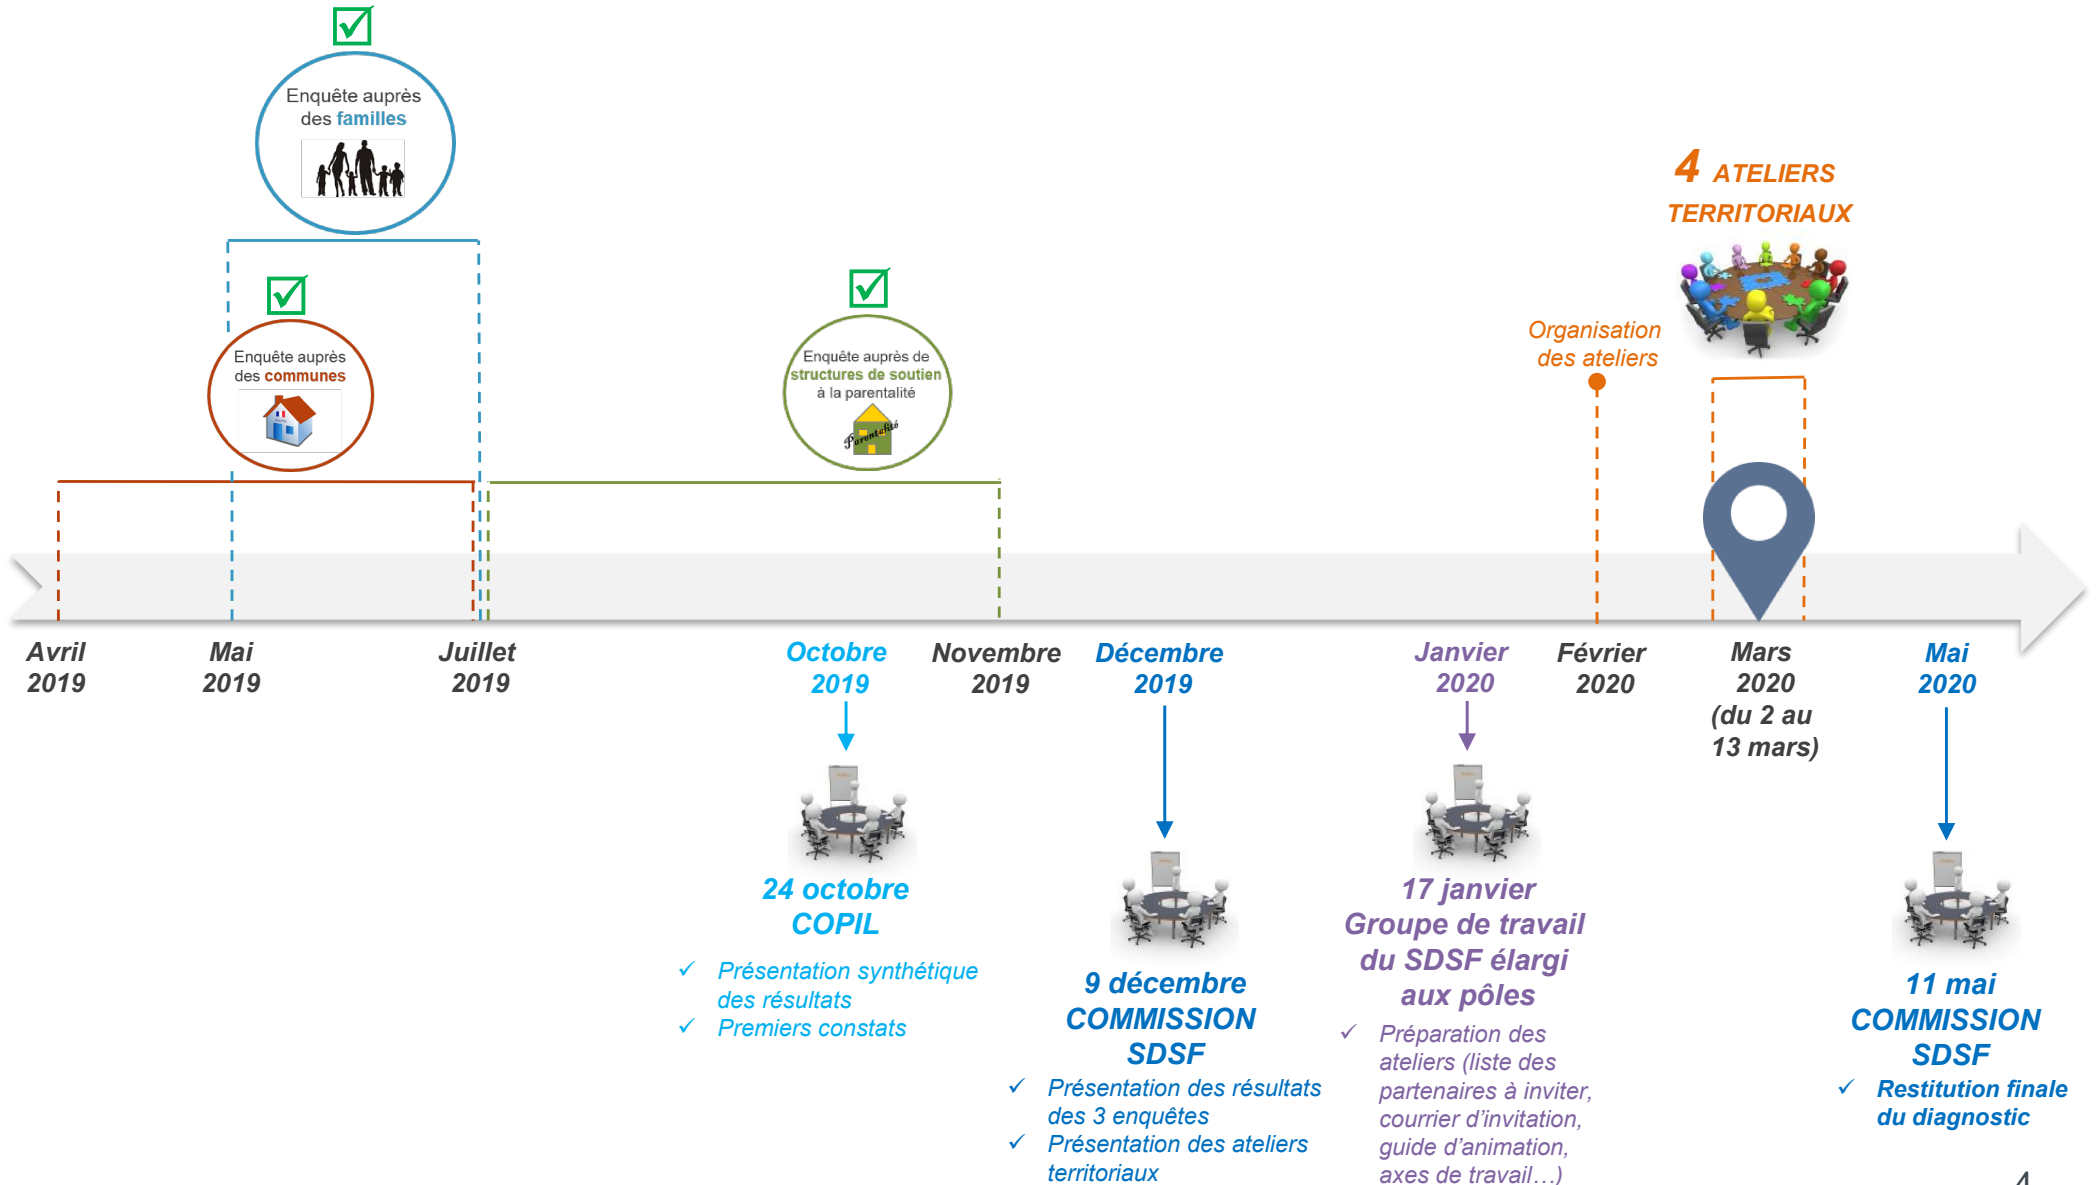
Enquête auprès des familles

Enquête auprès des communes

Enquête auprès de structures de soutien à la parentalité

Parentalité

4 ATELIERS TERRITORIAUX

Organisation des ateliers

Avril 2019

Mai 2019

Juillet 2019

Octobre 2019

Novembre 2019

Décembre 2019

Janvier 2020

Février 2020

Mars 2020 (du 2 au 13 mars)

Mai 2020

24 octobre COPIL

✓ Présentation synthétique des résultats
✓ Premiers constats

9 décembre COMMISSION SDSF

✓ Présentation des résultats des 3 enquêtes
✓ Présentation des ateliers territoriaux

17 janvier Groupe de travail du SDSF élargi aux pôles

✓ Préparation des ateliers (liste des partenaires à inviter, courrier d'invitation, guide d'animation, axes de travail…)

11 mai COMMISSION SDSF

✓ Restitution finale du diagnostic

4